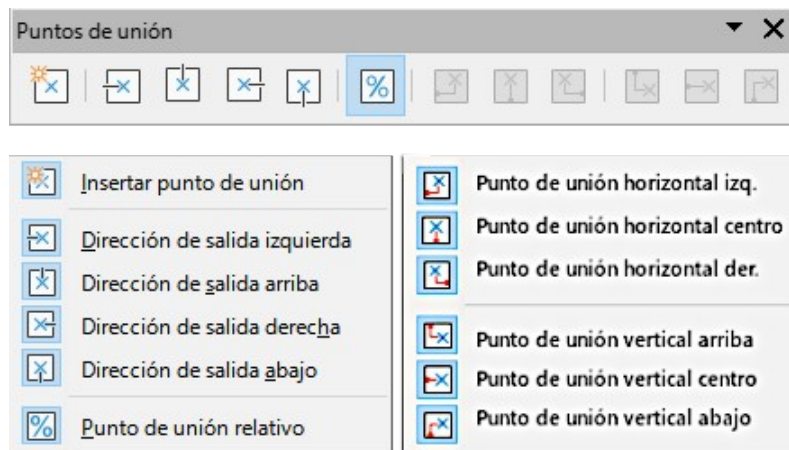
Puntos de unión

%

Insertar punto de unión

Dirección de salida izquierda

Dirección de salida arriba

Dirección de salida derecha

Dirección de salida abajo

Punto de unión relativo

Punto de unión horizontal izq.

Punto de unión horizontal centro

Punto de unión horizontal der.

Punto de unión vertical arriba

Punto de unión vertical centro

Punto de unión vertical abajo